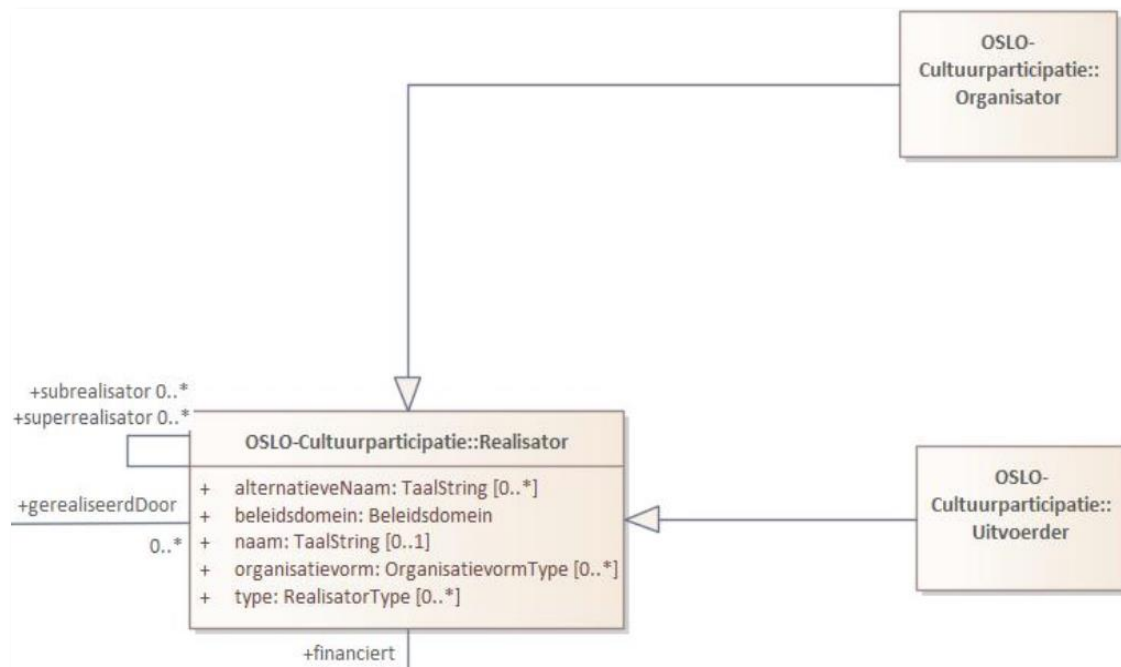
OSLO-Cultuurparticipatie::Organisator

+subrealisator 0..*
+superrealisator 0..*

OSLO-Cultuurparticipatie::Realisator

+ alternatieveNaam: TaalString [0..*]
+ beleidsdomein: Beleidsdomein
+ naam: TaalString [0..1]
+ organisatievorm: OrganisatievormType [0..*]
+ type: RealisatorType [0..*]

+gerealiseerdDoor
0..*

OSLO-Cultuurparticipatie::Uitvoerder

+financiert